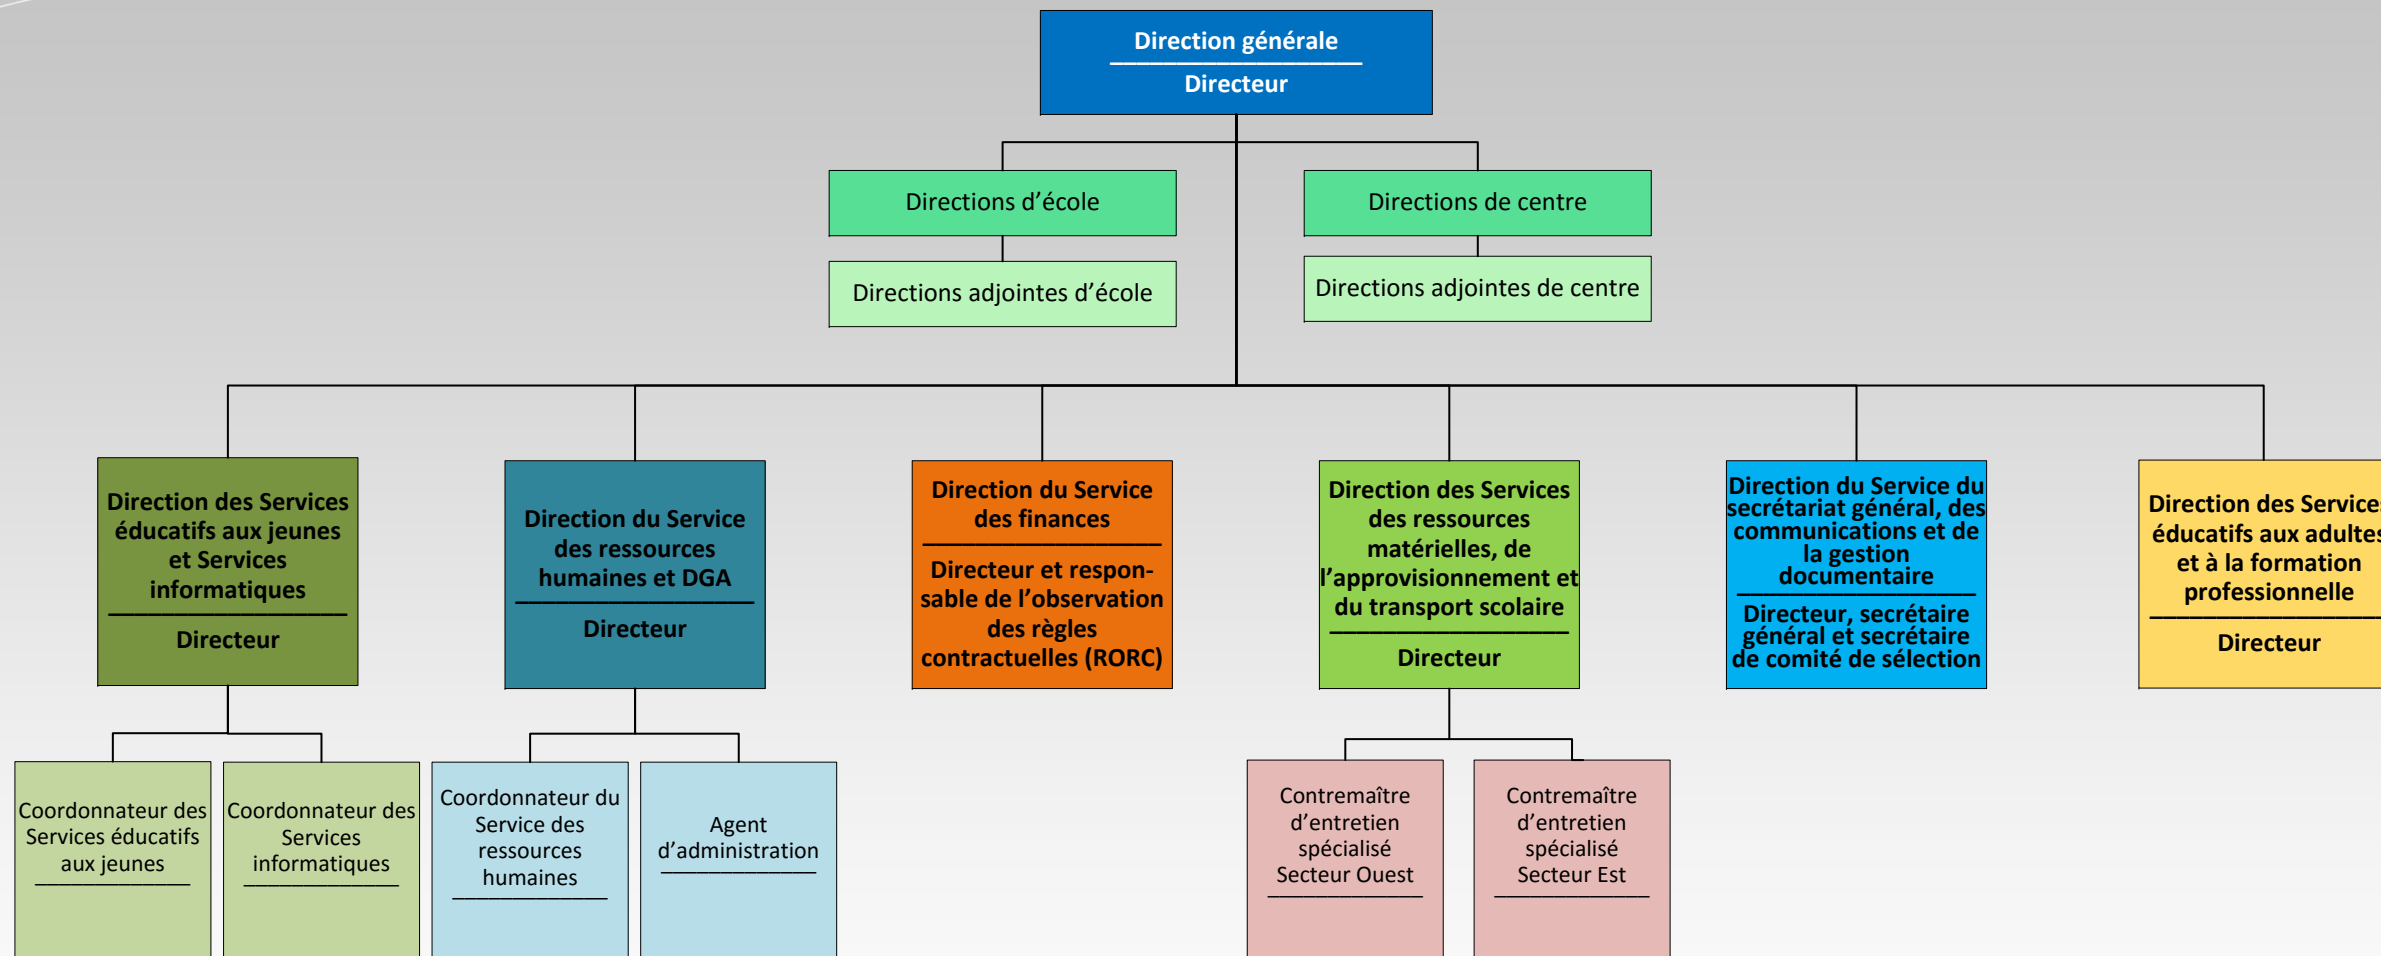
Direction générale

Directeur

Directions d'école

Directions adjointes d'école

Directions de centre

Directions adjointes de centre

Direction des Services éducatifs aux jeunes et Services informatiques

Directeur

Direction du Service des ressources humaines et DGA

Directeur

Direction du Service des finances

Directeur et responsable de l'observation des règles contractuelles (RORC)

Direction des Services des ressources matérielles, de l'approvisionnement et du transport scolaire

Directeur

Direction du Service du secrétariat général, des communications et de la gestion documentaire

Directeur, secrétaire général et secrétaire de comité de sélection

Direction des Service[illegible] éducatifs aux adulte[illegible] et à la formation professionnelle

Directeur

Coordonnateur des Services éducatifs aux jeunes

Coordonnateur des Services informatiques

Coordonnateur du Service des ressources humaines

Agent d'administration

Contremaître d'entretien spécialisé Secteur Ouest

Contremaître d'entretien spécialisé Secteur Est